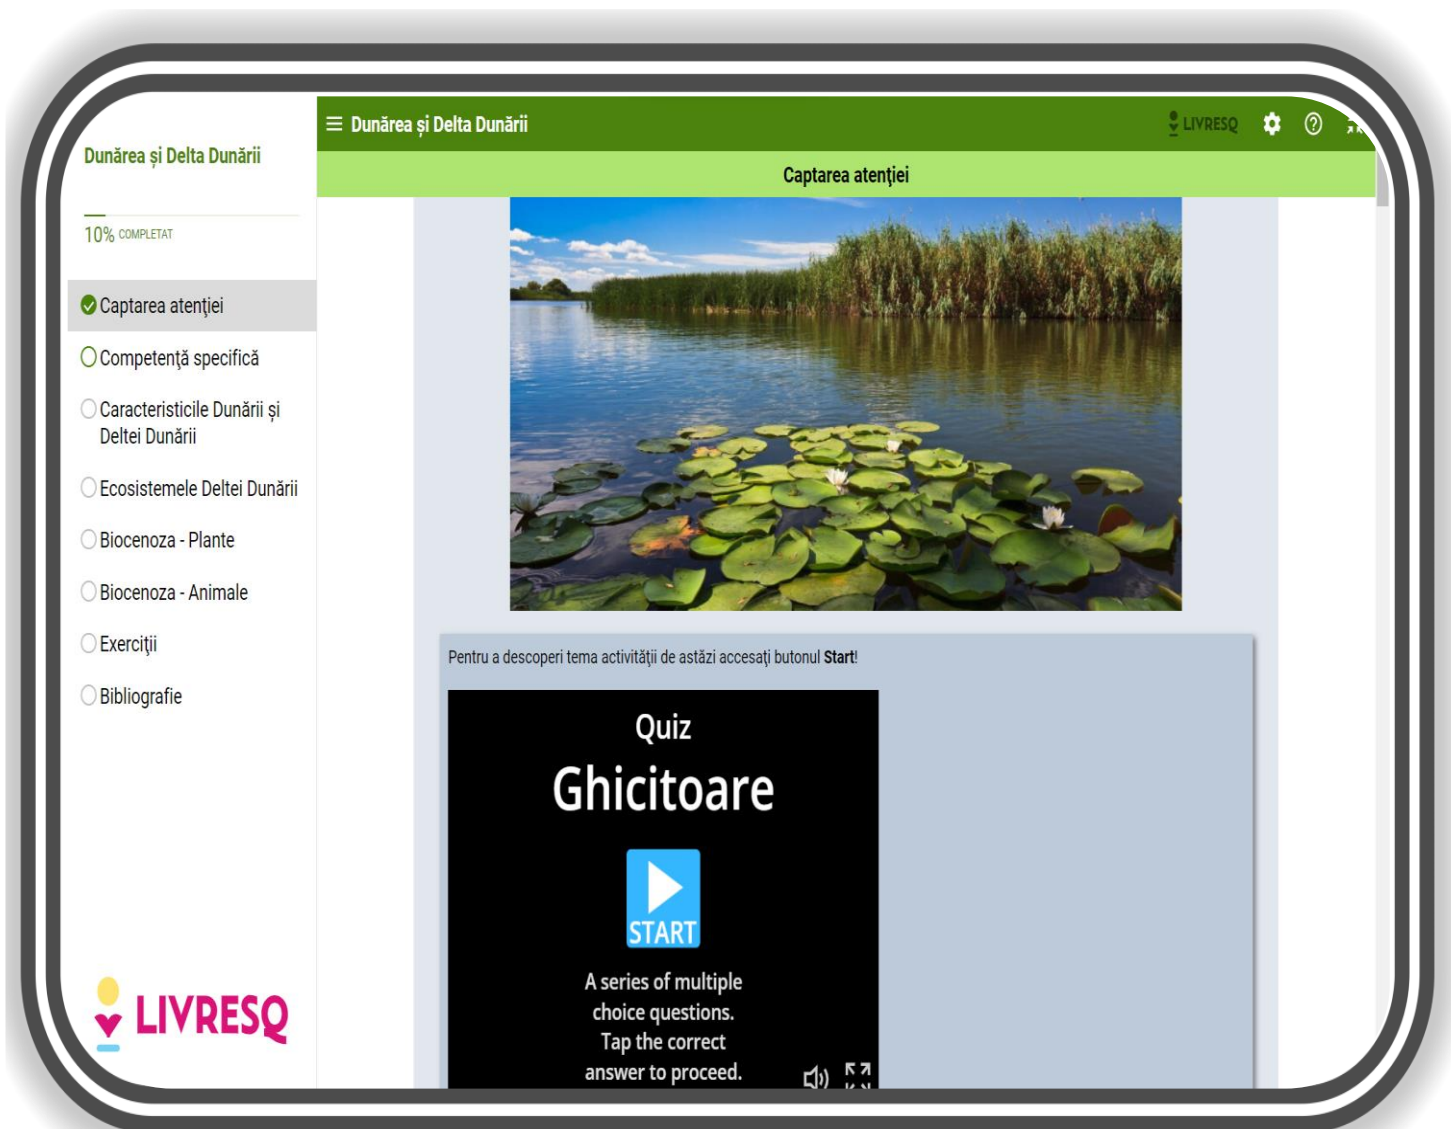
Dunărea și Delta Dunării

10% COMPLETAT

Captarea atenției

Competență specifică

Caracteristicile Dunării și Deltei Dunării

Ecosistemele Deltei Dunării

Biocenoza - Plante

Biocenoza - Animale

Exerciții

Bibliografie

LIVRESQ

≡ Dunărea și Delta Dunării

LIVRESQ

Captarea atenției

Pentru a descoperi tema activității de astăzi accesați butonul **Start**!

Quiz

Ghicitoare

START

A series of multiple choice questions. Tap the correct answer to proceed.